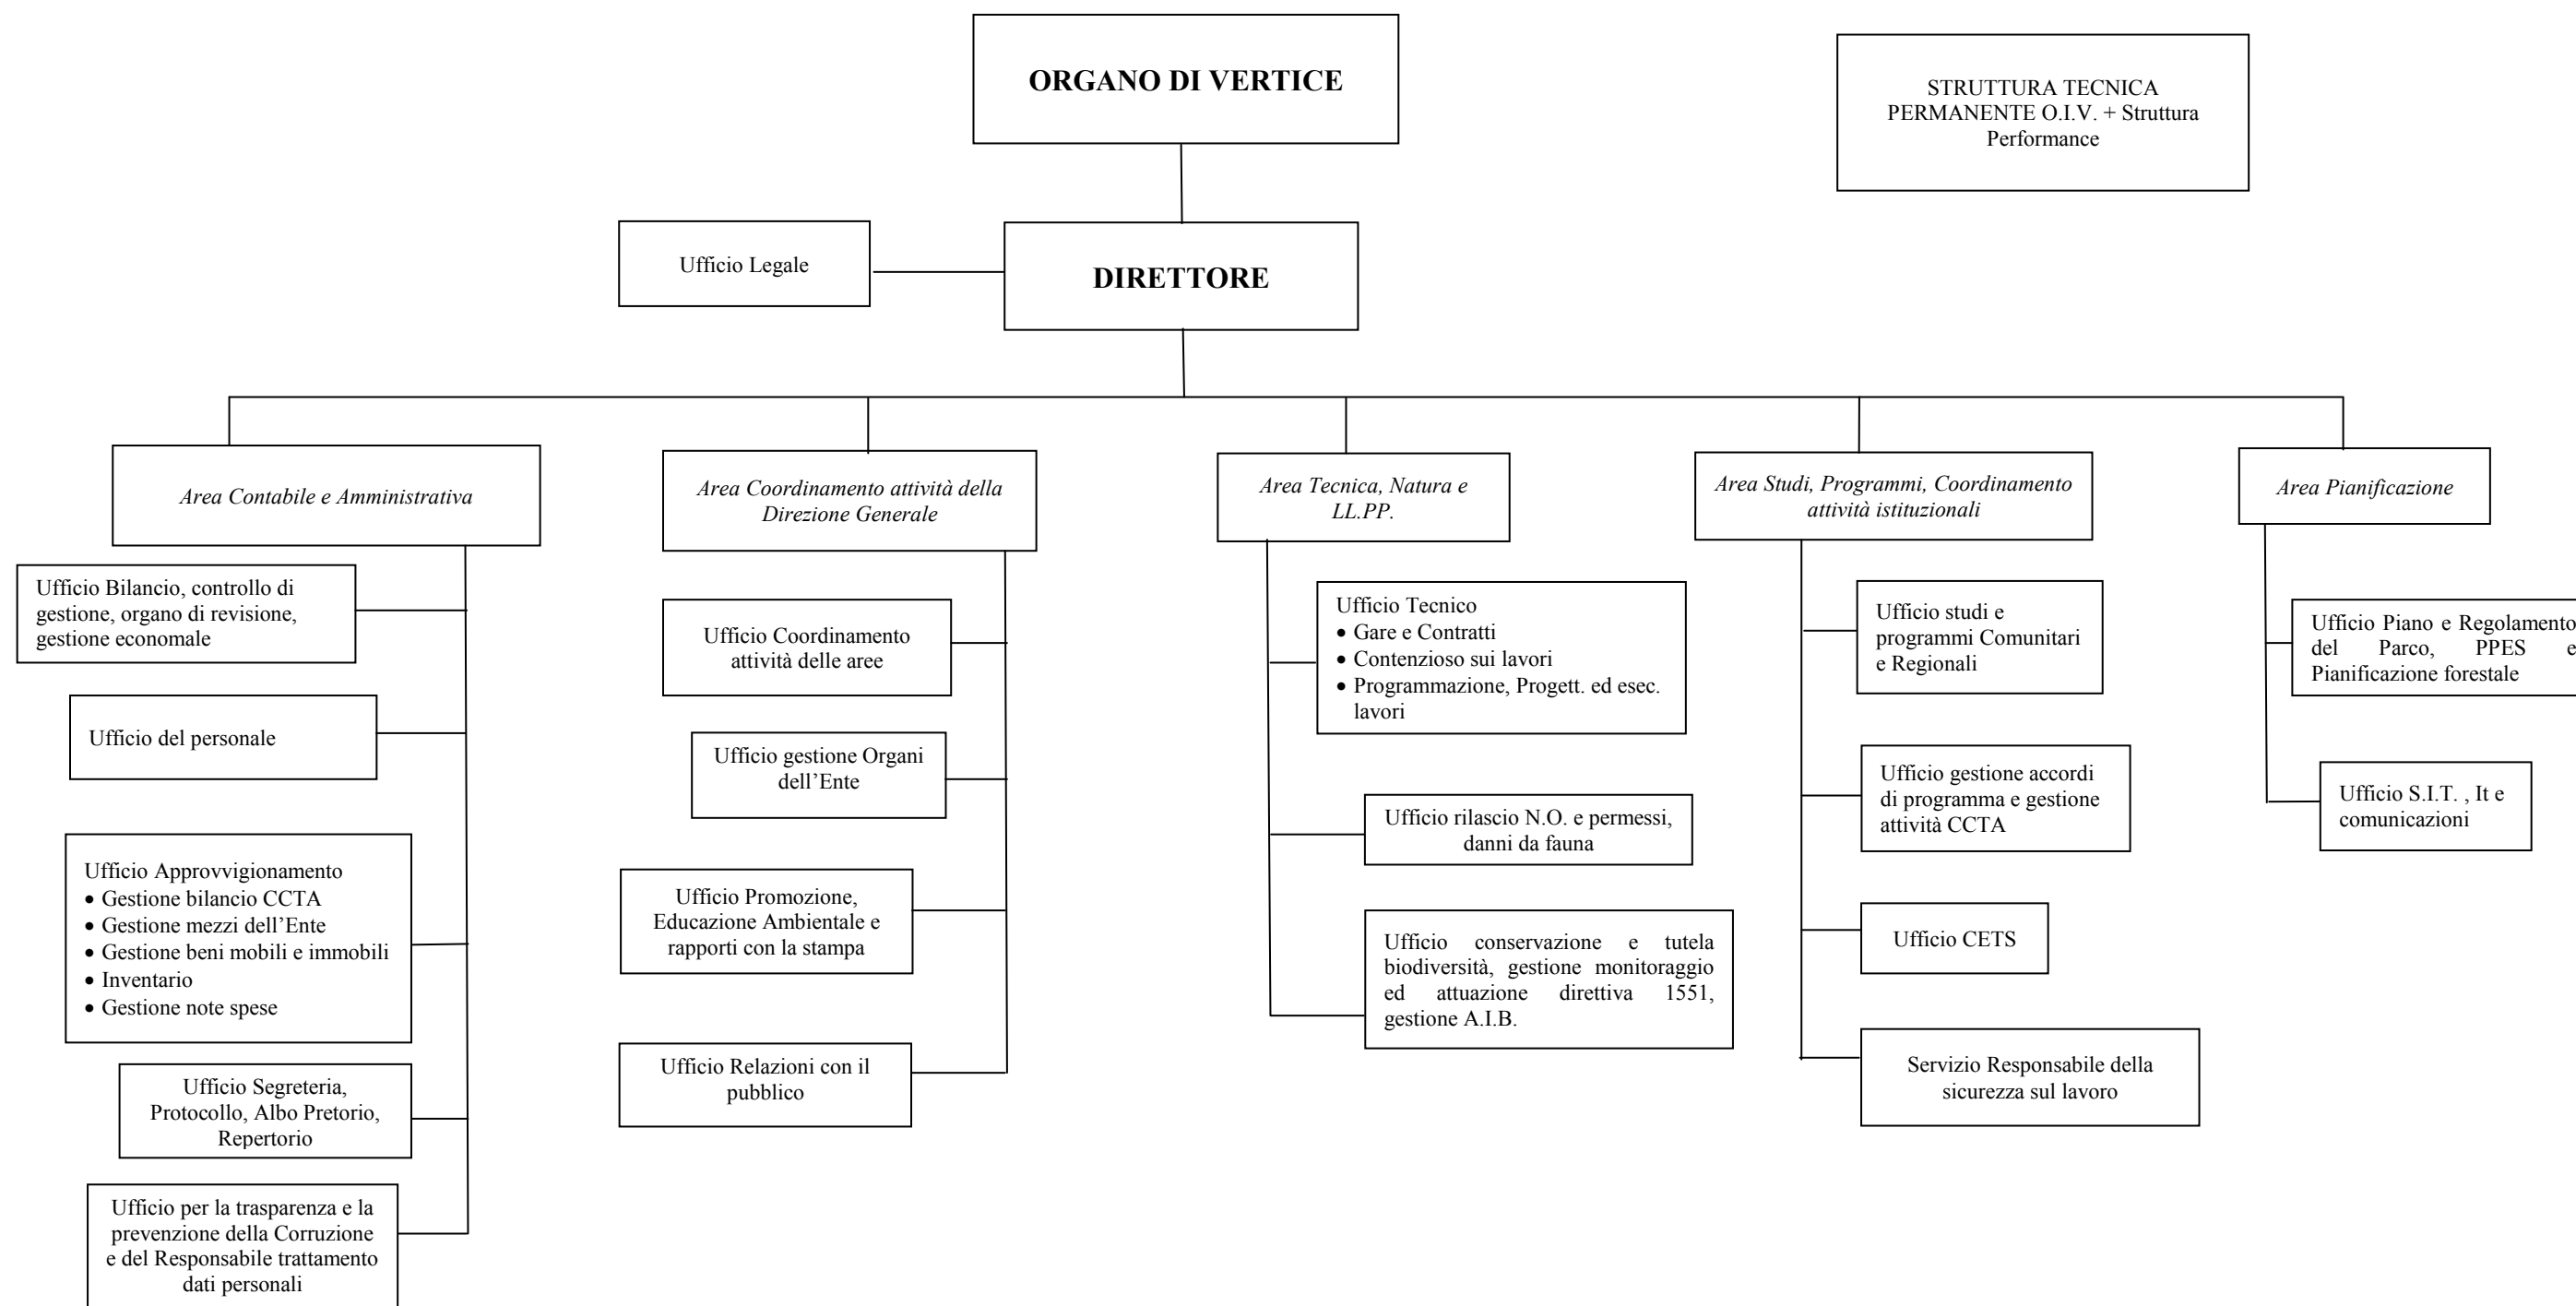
ORGANO DI VERTICE

STRUTTURA TECNICA PERMANENTE O.I.V. + Struttura Performance

Ufficio Legale

DIRETTORE

Area Contabile e Amministrativa

Ufficio Bilancio, controllo di gestione, organo di revisione, gestione economale

Ufficio del personale

Ufficio Approvvigionamento
- Gestione bilancio CCTA
- Gestione mezzi dell'Ente
- Gestione beni mobili e immobili
- Inventario
- Gestione note spese

Ufficio Segreteria, Protocollo, Albo Pretorio, Repertorio

Ufficio per la trasparenza e la prevenzione della Corruzione e del Responsabile trattamento dati personali

Area Coordinamento attività della Direzione Generale

Ufficio Coordinamento attività delle aree

Ufficio gestione Organi dell'Ente

Ufficio Promozione, Educazione Ambientale e rapporti con la stampa

Ufficio Relazioni con il pubblico

Area Tecnica, Natura e LL.PP.

Ufficio Tecnico
- Gare e Contratti
- Contenzioso sui lavori
- Programmazione, Progett. ed esec. lavori

Ufficio rilascio N.O. e permessi, danni da fauna

Ufficio conservazione e tutela biodiversità, gestione monitoraggio ed attuazione direttiva 1551, gestione A.I.B.

Area Studi, Programmi, Coordinamento attività istituzionali

Ufficio studi e programmi Comunitari e Regionali

Ufficio gestione accordi di programma e gestione attività CCTA

Ufficio CETS

Servizio Responsabile della sicurezza sul lavoro

Area Pianificazione

Ufficio Piano e Regolamento del Parco, PPES e Pianificazione forestale

Ufficio S.I.T. , It e comunicazioni